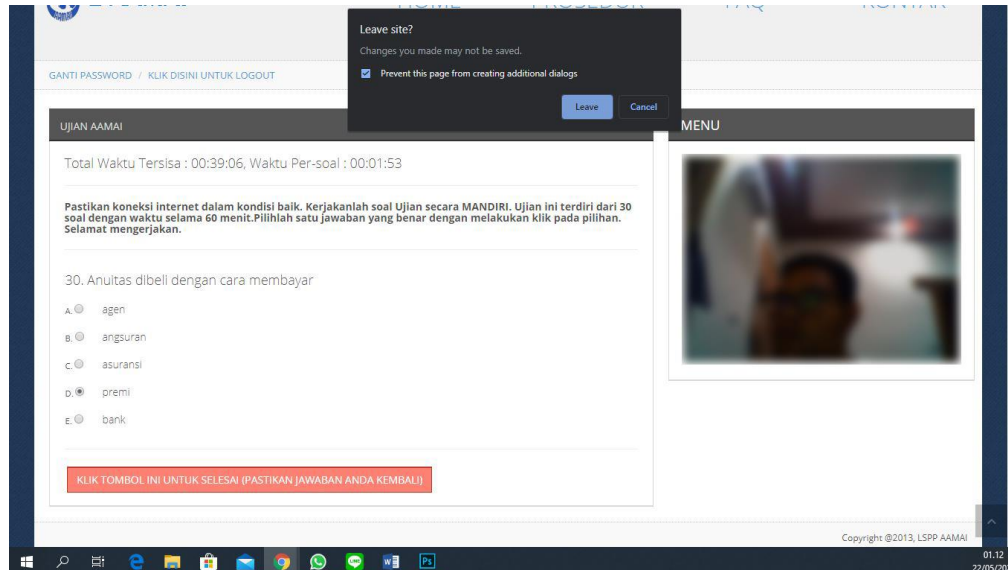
HOME PROSEDUR FAQ KONTAK

Leave site?

Changes you made may not be saved.

Prevent this page from creating additional dialogs

Leave Cancel

GANTI PASSWORD / KLIK DISINI UNTUK LOGOUT

UJIAN AAMAI

MENU

Total Waktu Tersisa : 00:39:06, Waktu Per-soal : 00:01:53

Pastikan koneksi internet dalam kondisi baik. Kerjakanlah soal Ujian secara MANDIRI. Ujian ini terdiri dari 30 soal dengan waktu selama 60 menit.Pilihlah satu jawaban yang benar dengan melakukan klik pada pilihan. Selamat mengerjakan.

30. Anuitas dibeli dengan cara membayar

A. agen
B. angsuran
C. asuransi
D. premi
E. bank

KLIK TOMBOL INI UNTUK SELESAI (PASTIKAN JAWABAN ANDA KEMBALI)

Copyright @2013, LSPP AAMAI

01.12
22/05/20